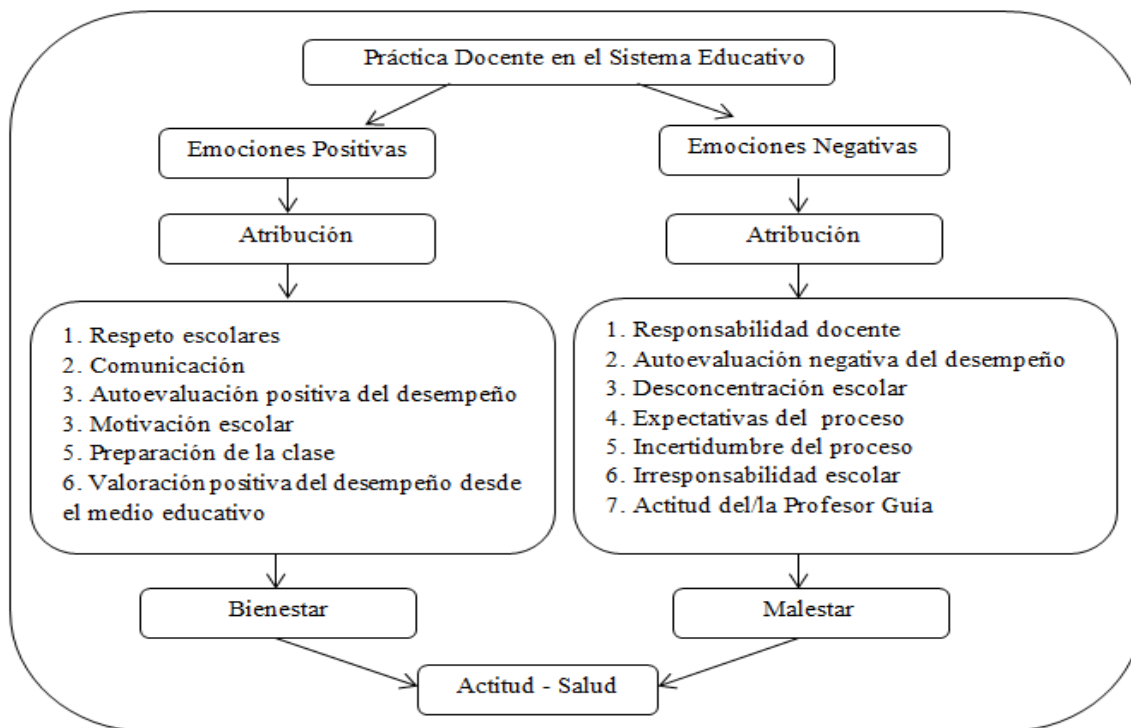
Práctica Docente en el Sistema Educativo

Emociones Positivas

Atribución

1. Respeto escolares
2. Comunicación
3. Autoevaluación positiva del desempeño
3. Motivación escolar
5. Preparación de la clase
6. Valoración positiva del desempeño desde el medio educativo

Bienestar

Emociones Negativas

Atribución

1. Responsabilidad docente
2. Autoevaluación negativa del desempeño
3. Desconcentración escolar
4. Expectativas del proceso
5. Incertidumbre del proceso
6. Irresponsabilidad escolar
7. Actitud del/la Profesor Guia

Malestar

Actitud - Salud